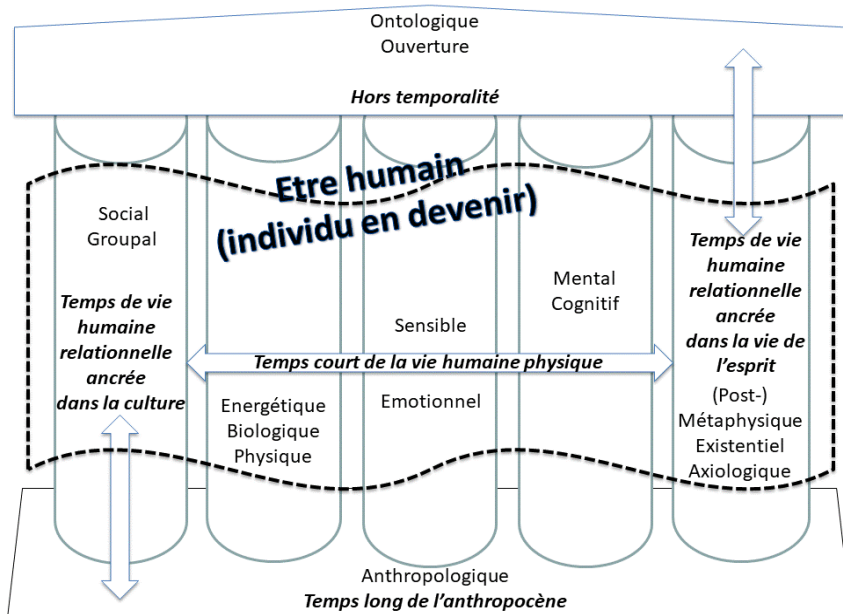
Ontologique
Ouverture

Hors temporalité

Etre humain
(individu en devenir)

Social
Groupal

Temps de vie humaine relationnelle ancrée dans la culture

Sensible

Mental
Cognitif

Temps de vie humaine relationnelle ancrée dans la vie de l'esprit

Temps court de la vie humaine physique

Energétique
Biologique
Physique

Emotionnel

(Post-)
Métaphysique
Existentiel
Axiologique

Anthropologique
Temps long de l'anthropocène